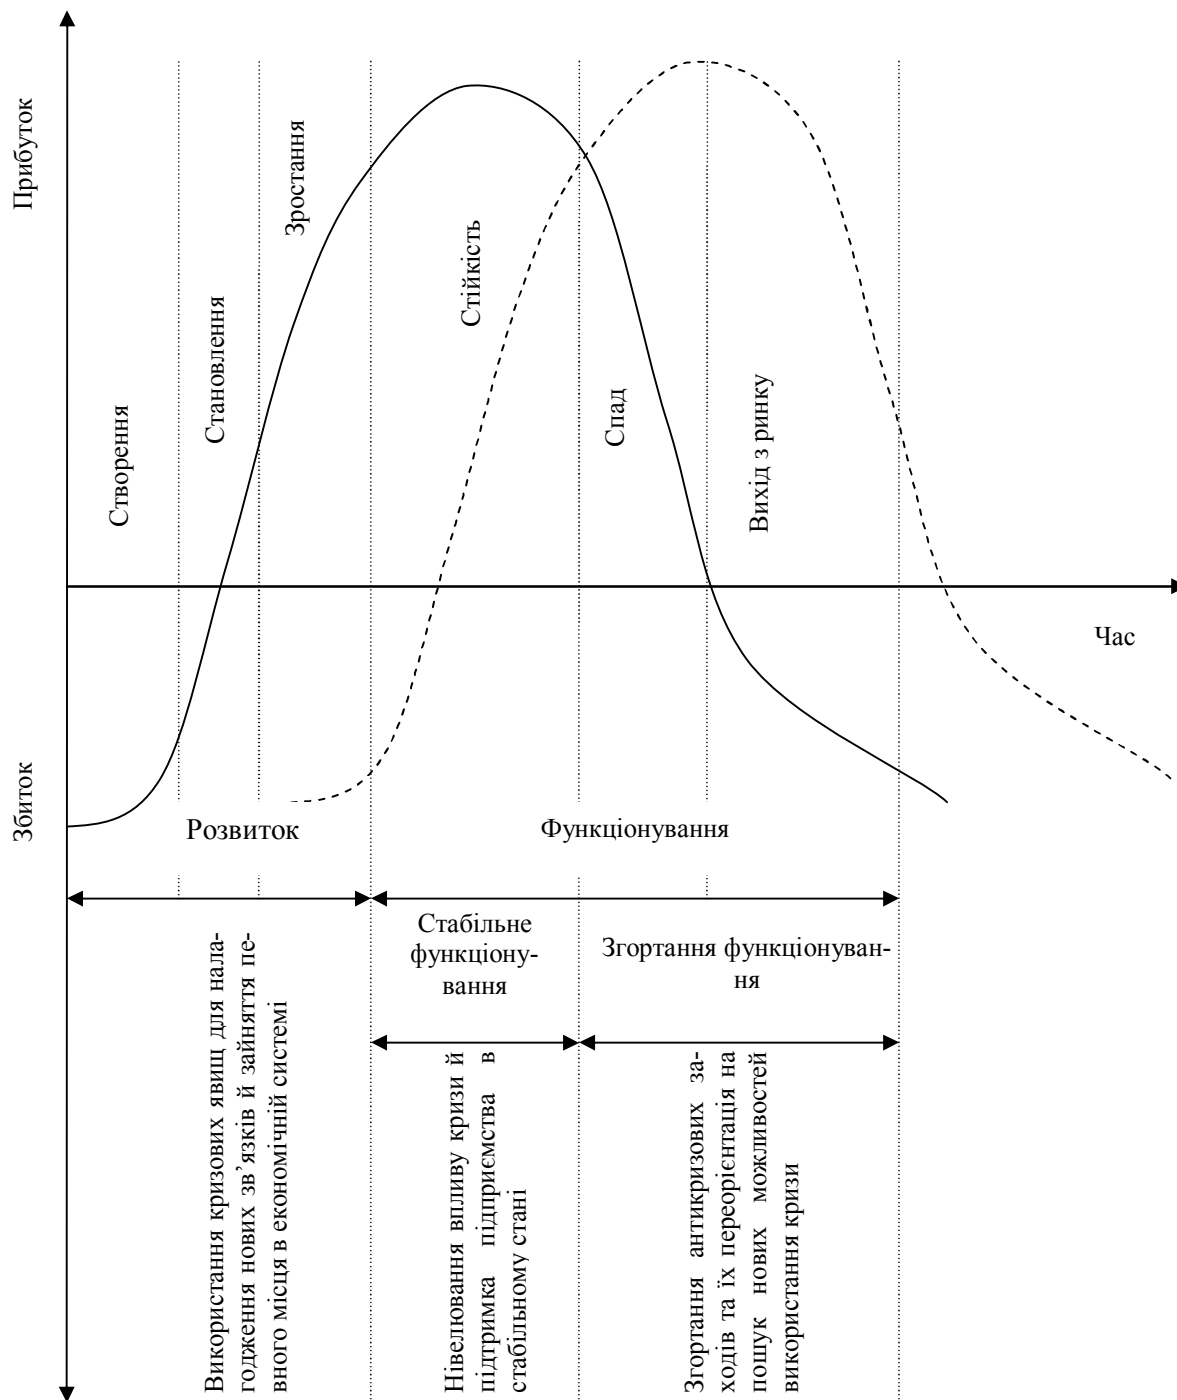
Прибуток

Збиток

Створення

Становлення

Зростання

Стійкість

Спад

Вихід з ринку

Час

Розвиток

Функціонування

Стабільне функціонування

Згортання функціонування

Використання кризових явищ для налагодження нових зв'язків й зайняття певного місця в економічній системі

Нівелювання впливу кризи й підтримка підприємства в стабільному стані

Згортання антикризових заходів та їх переорієнтація на пошук нових можливостей використання кризи